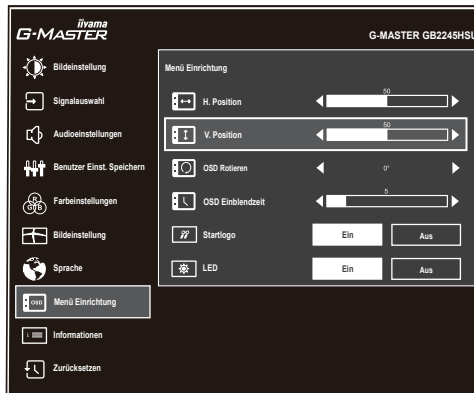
iiyama
G-MASTER

G-MASTER GB2245HSU

Bildeinstellung
Signalauswahl
Audioeinstellungen
Benutzer Einst. Speichern
Farbeinstellungen
Bildeinstellung
Sprache
OSD Menü Einrichtung
Informationen
Zurücksetzen

Menü Einrichtung

H. Position 50
V. Position 50
OSD Rotieren 0°
OSD Einblendzeit 5
Startlogo Ein Aus
LED Ein Aus